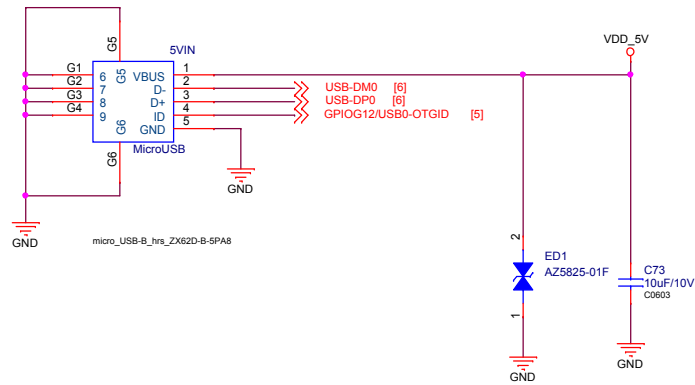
G5
5VIN
VDD_5V
G1
G2
G3
G4
6
7
8
9
G5
VBUS
D-
D+
ID
GND
G6
1
2
3
4
5
USB-DM0 [6]
USB-DP0 [6]
GPIOG12/USB0-OTGID [5]
MicroUSB
G6
GND
GND
micro_USB-B_hrs_ZX62D-B-5PA8
2
ED1
AZ5825-01F
1
GND
C73
10uF/10V
C0603
GND